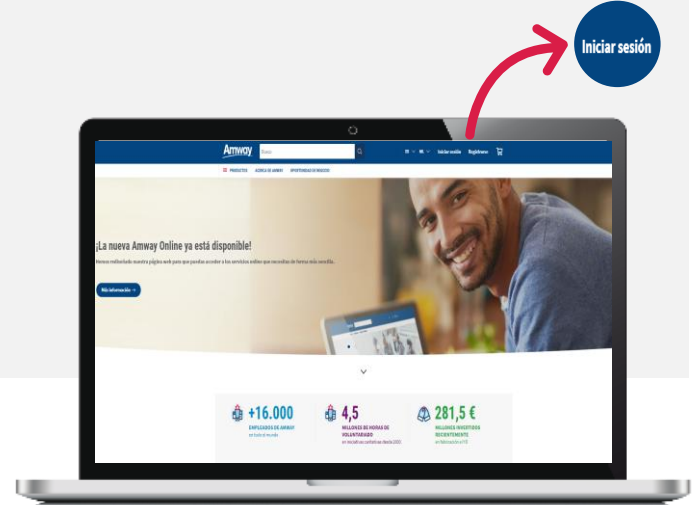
Iniciar sesión

Amway

Buscar

Iniciar sesión Registrarse

PRODUCTOS ACERCA DE AMWAY OPORTUNIDAD DE NEGOCIO

¡La nueva Amway Online ya está disponible!

Hemos rediseñado nuestra página web para que puedas acceder a los servicios online que necesitas de forma más sencilla.

Más información →

+16.000
EMPLEADOS DE AMWAY
en todo el mundo

4,5
MILLONES DE HORAS DE VOLUNTARIADO
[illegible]

281,5 €
MILLONES INVERTIDOS RECIENTEMENTE
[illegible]